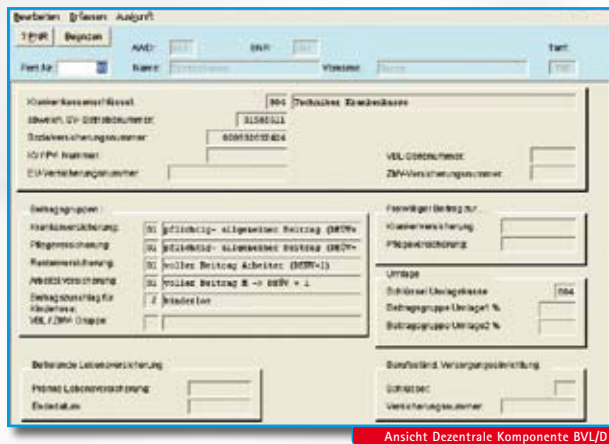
Bearbeiten Erfassen Ausgrift

T.Ende Beginnen

AMID: BNR: Tarif

Pers.Nr. Name: Vorname:

Krankenkassenschlüssel 984 Techniker Krankenkasse

Abweich. GV-Betriebsnummer 31588321

Sozialversicherungsnummer

KV/PV-Nummer

EU-Versicherungsnummer

VBL-Betriebsnummer

ZMV-Versicherungsnummer

Beitragsgruppen:

Krankenversicherung 01 pflichtig- allgemeiner Beitrag (BGRV=

Pflegeversicherung 01 pflichtig- allgemeiner Beitrag (BGRV=

Rentenversicherung 01 voller Beitrag Arbeiter (BGRV=1)

Arbeitslosversicherung 01 voller Beitrag A -> BGRV = 1

Beitragszuschlag für Kinderlose 2 kinderlos

VBL / ZMV-Gruppe

Freiwilliger Beitrag zur

Krankenversicherung

Pflegeversicherung

Umlage

Schlüssel Umlagekasse 984

Beitragsgruppe Umlage1 %

Beitragsgruppe Umlage2 %

Befreiende Lebensversicherung

Prämie Lebensversicherung

Endedatum

Berufsständ. Versorgungseinrichtung

Schlüssel

Versicherungsnummer

Ansicht Dezentrale Komponente BVL/D